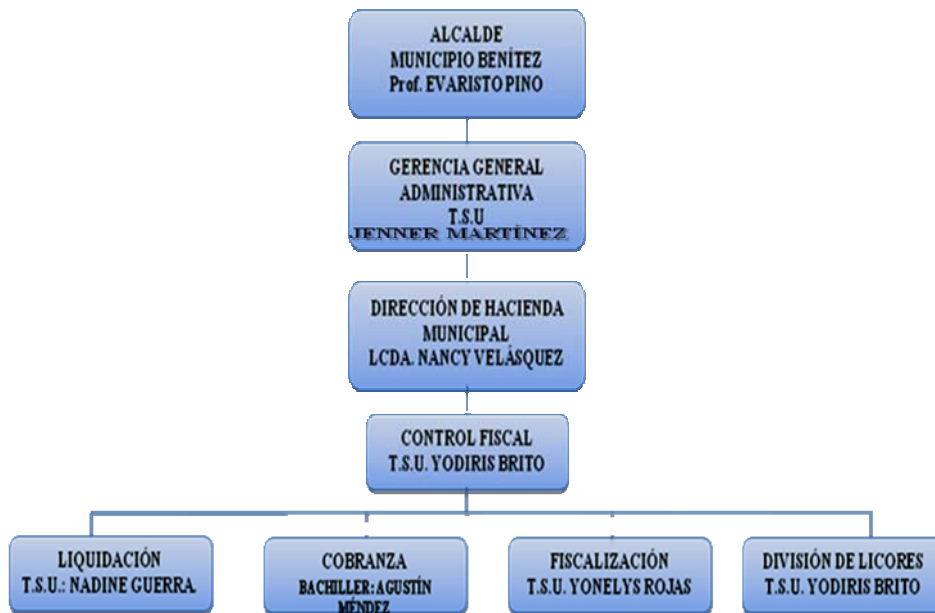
ALCALDE
MUNICIPIO BENÍTEZ
Prof. EVARISTO PINO

GERENCIA GENERAL
ADMINISTRATIVA
T.S.U
JENNER MARTÍNEZ

DIRECCIÓN DE HACIENDA
MUNICIPAL
LCDA. NANCY VELÁSQUEZ

CONTROL FISCAL
T.S.U. YODIRIS BRITO

LIQUIDACIÓN
T.S.U.: NADINE GUERRA

COBRANZA
BACHILLER: AGUSTÍN MÉNDEZ

FISCALIZACIÓN
T.S.U. YONELYS ROJAS

DIVISIÓN DE LICORES
T.S.U. YODIRIS BRITO